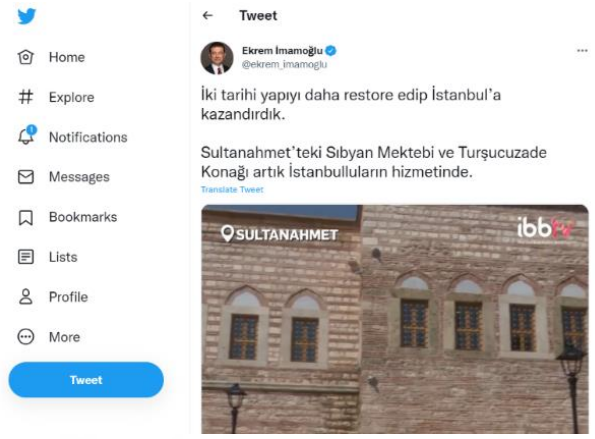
Home
Explore
Notifications
Messages
Bookmarks
Lists
Profile
More
Tweet

Tweet

Ekrem İmamoğlu
@ekrem_imamoglu

İki tarihi yapıyı daha restore edip İstanbul'a kazandırdık.

Sultanahmet'teki Sıbyan Mektebi ve Turşucuzade Konağı artık İstanbulluların hizmetinde.

Translate Tweet

SULTANAHMET

ibb